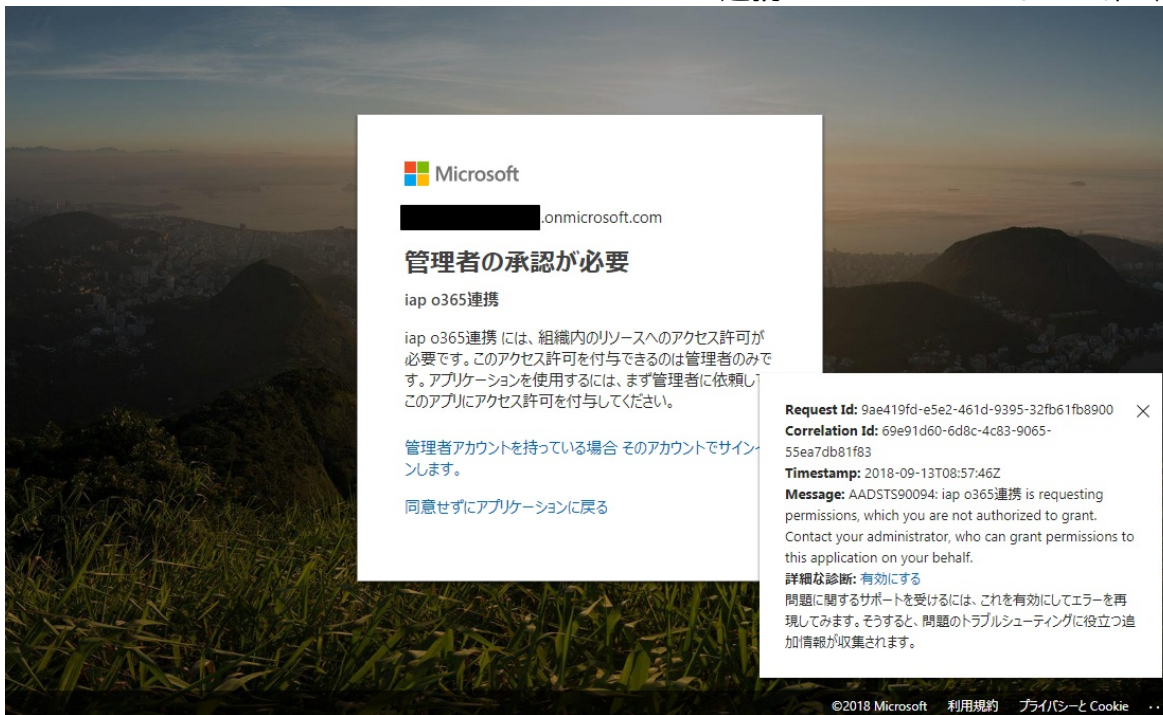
Microsoft

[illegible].onmicrosoft.com

管理者の承認が必要

iap o365連携

iap o365連携 には、組織内のリソースへのアクセス許可が必要です。このアクセス許可を付与できるのは管理者のみです。アプリケーションを使用するには、まず管理者に依頼し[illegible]このアプリにアクセス許可を付与してください。

管理者アカウントを持っている場合 そのアカウントでサイン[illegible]ンします。

同意せずにアプリケーションに戻る

Request Id: 9ae419fd-e5e2-461d-9395-32fb61fb8900
Correlation Id: 69e91d60-6d8c-4c83-9065-55ea7db81f83
Timestamp: 2018-09-13T08:57:46Z
Message: AADSTS90094: iap o365連携 is requesting permissions, which you are not authorized to grant. Contact your administrator, who can grant permissions to this application on your behalf.
詳細な診断: 有効にする
問題に関するサポートを受けるには、これを有効にしてエラーを再現してみます。そうすると、問題のトラブルシューティングに役立つ追加情報が収集されます。

©2018 Microsoft 利用規約 プライバシーと Cookie